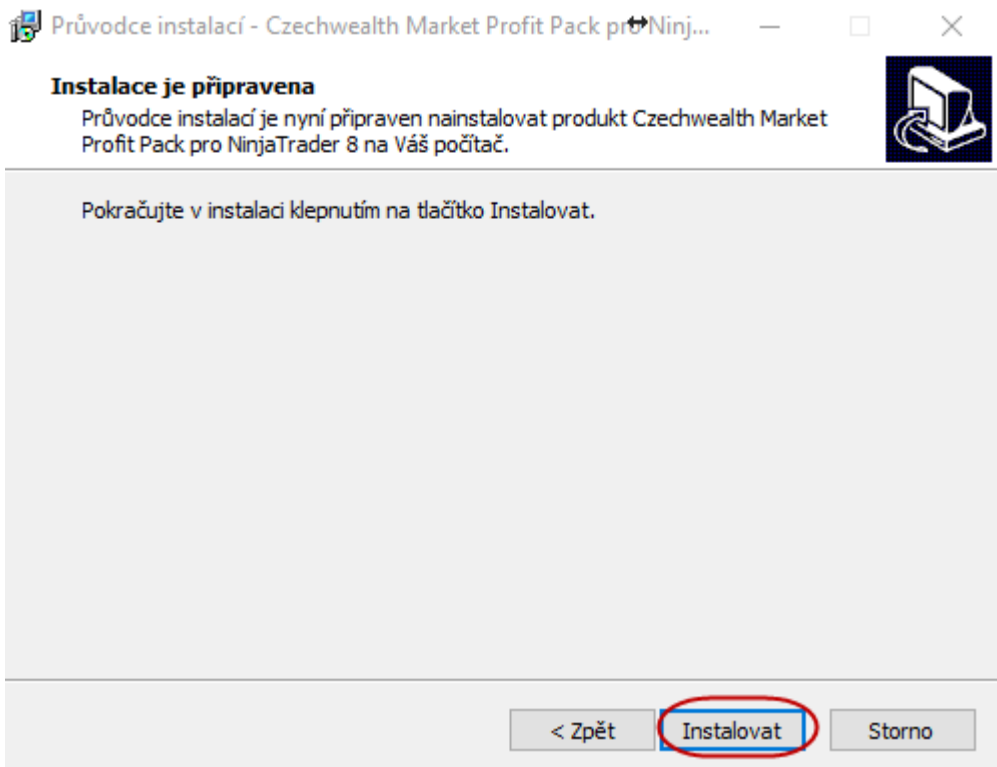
Průvodce instalací - Czechwealth Market Profit Pack pro Ninj...

Instalace je připravena
Průvodce instalací je nyní připraven nainstalovat produkt Czechwealth Market Profit Pack pro NinjaTrader 8 na Váš počítač.

Pokračujte v instalaci klepnutím na tlačítko Instalovat.

< Zpět
Instalovat
Storno